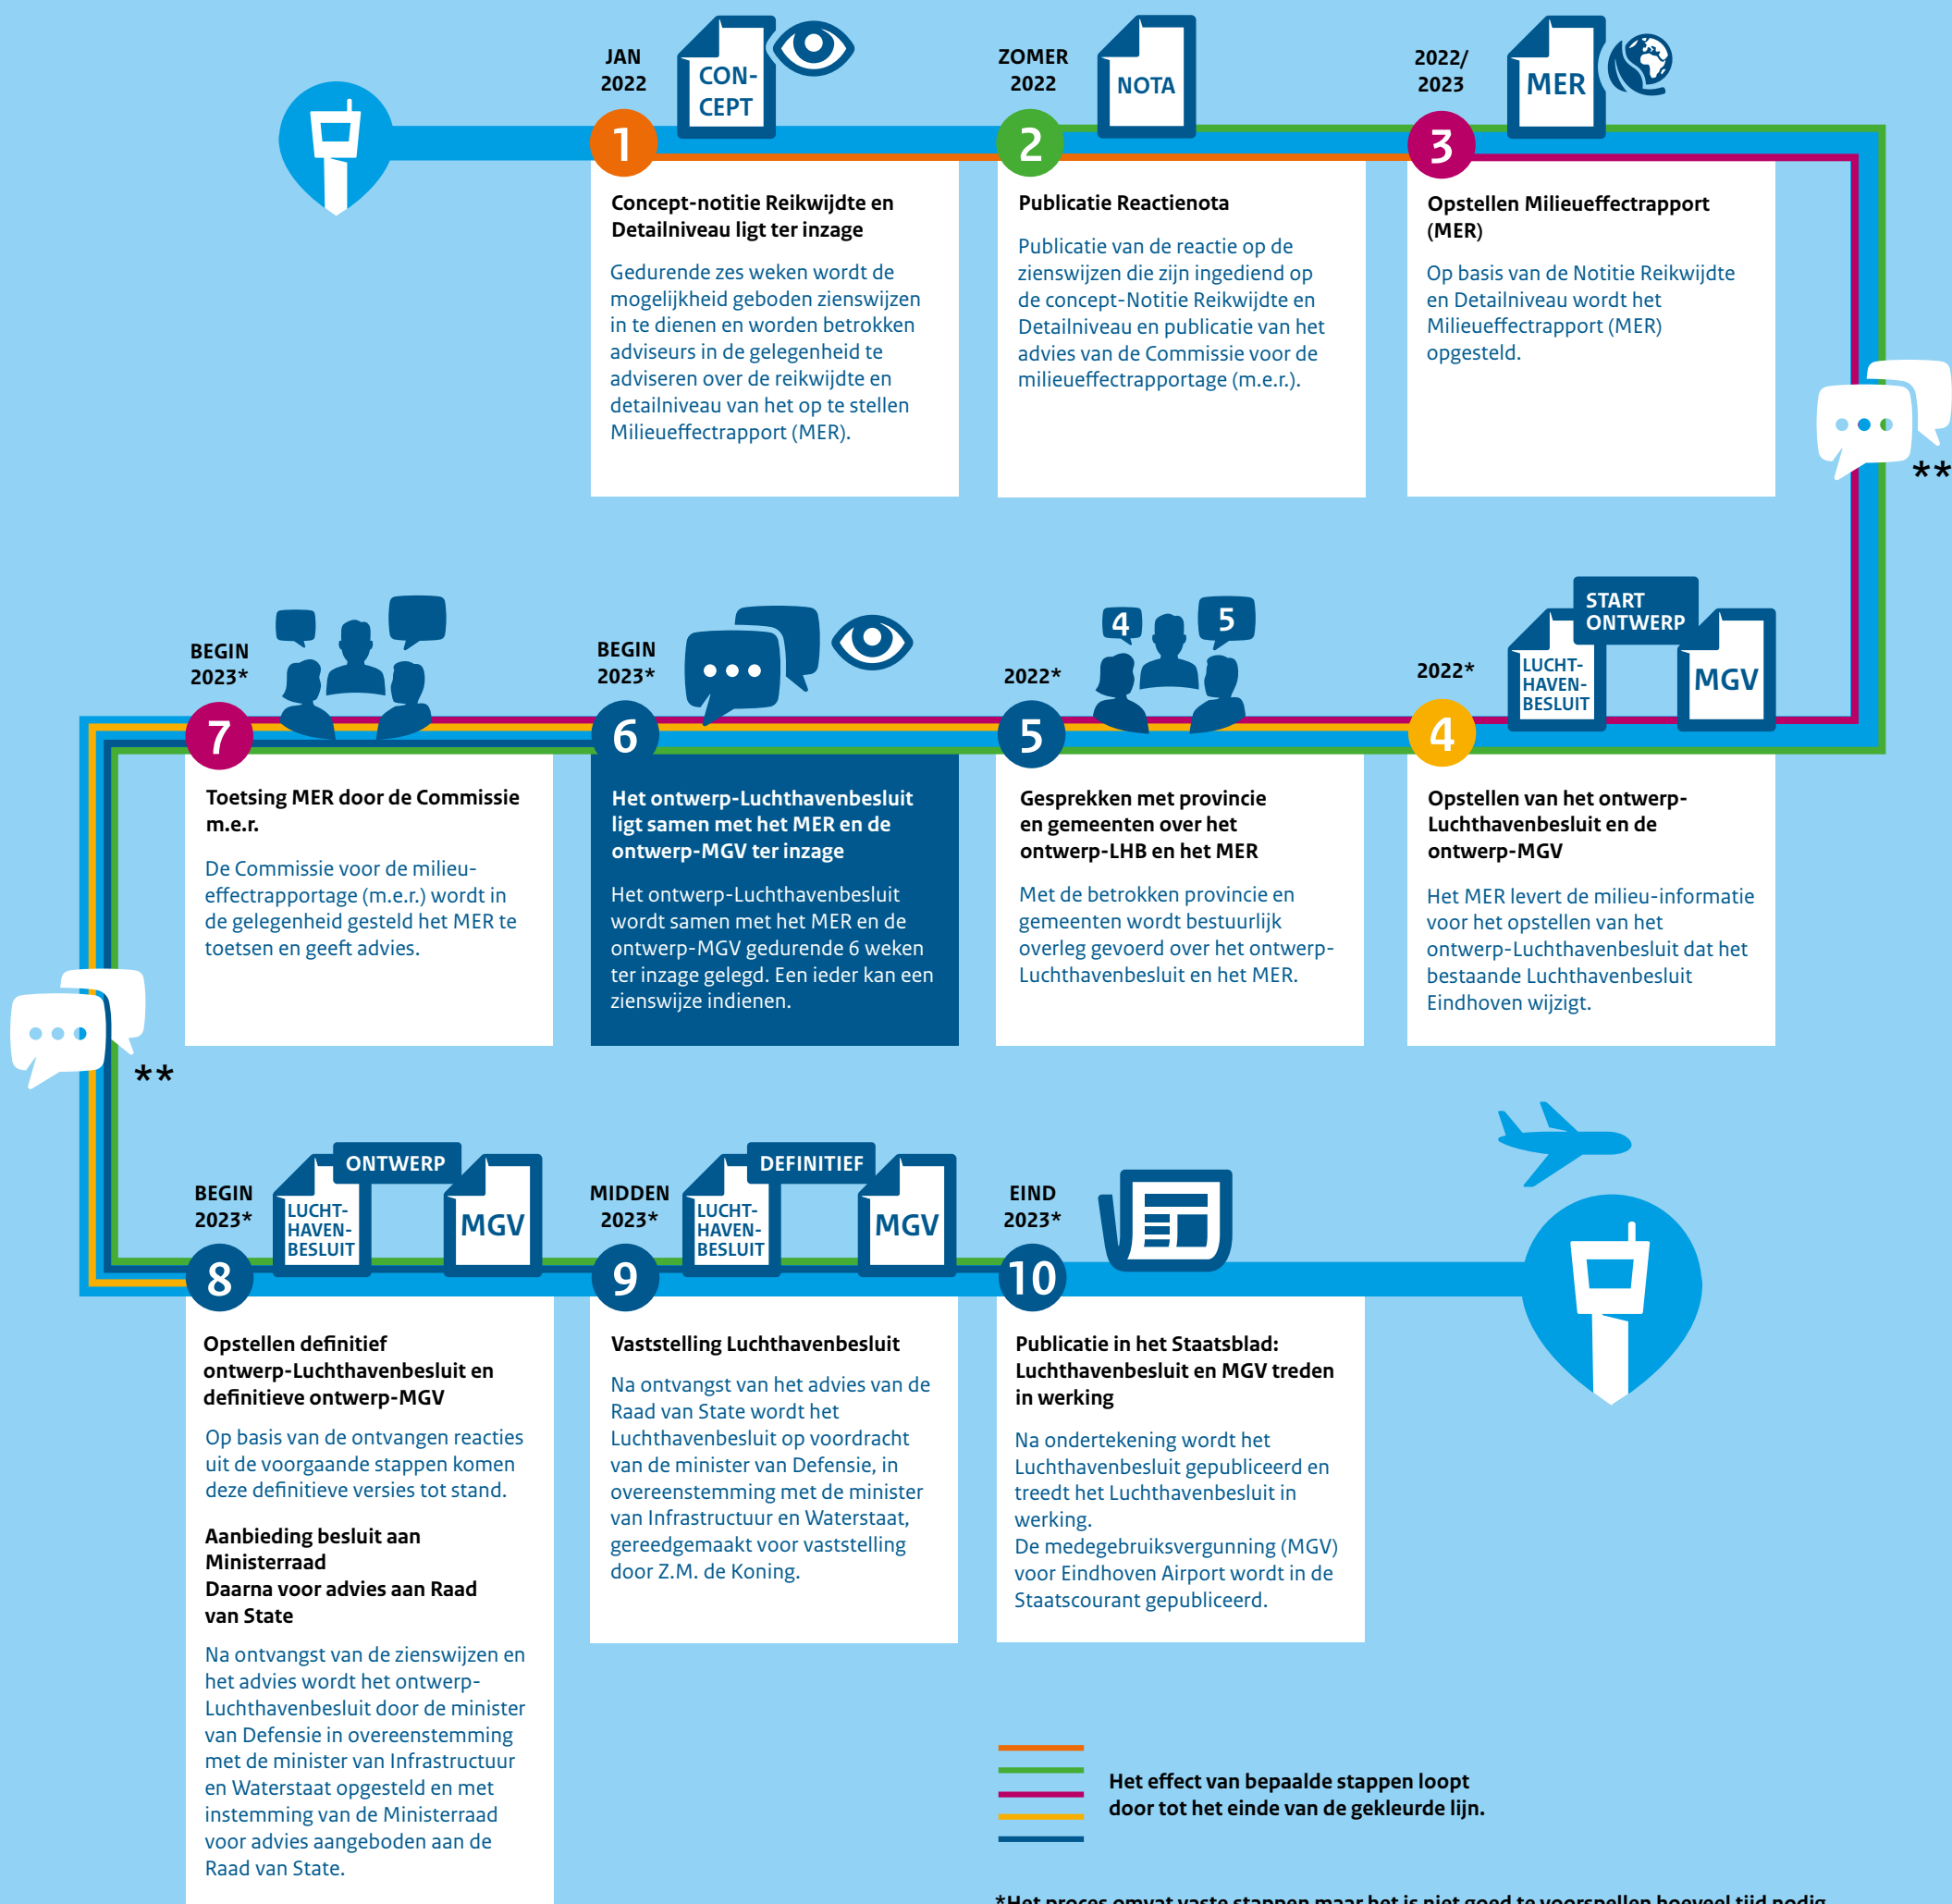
JAN 2022

CON-CEPT

1

Concept-notitie Reikwijdte en Detailniveau ligt ter inzage

Gedurende zes weken wordt de mogelijkheid geboden zienswijzen in te dienen en worden betrokken adviseurs in de gelegenheid te adviseren over de reikwijdte en detailniveau van het op te stellen Milieueffectrapport (MER).

ZOMER 2022

NOTA

2

Publicatie Reactienota

Publicatie van de reactie op de zienswijzen die zijn ingediend op de concept-Notitie Reikwijdte en Detailniveau en publicatie van het advies van de Commissie voor de milieueffectrapportage (m.e.r.).

2022/ 2023

MER

3

Opstellen Milieueffectrapport (MER)

Op basis van de Notitie Reikwijdte en Detailniveau wordt het Milieueffectrapport (MER) opgesteld.

**

BEGIN 2023*

7

Toetsing MER door de Commissie m.e.r.

De Commissie voor de milieu-effectrapportage (m.e.r.) wordt in de gelegenheid gesteld het MER te toetsen en geeft advies.

BEGIN 2023*

6

Het ontwerp-Luchthavenbesluit ligt samen met het MER en de ontwerp-MGV ter inzage

Het ontwerp-Luchthavenbesluit wordt samen met het MER en de ontwerp-MGV gedurende 6 weken ter inzage gelegd. Een ieder kan een zienswijze indienen.

4 5

2022*

5

Gesprekken met provincie en gemeenten over het ontwerp-LHB en het MER

Met de betrokken provincie en gemeenten wordt bestuurlijk overleg gevoerd over het ontwerp-Luchthavenbesluit en het MER.

START ONTWERP

LUCHT-HAVEN-BESLUIT

MGV

2022*

4

Opstellen van het ontwerp-Luchthavenbesluit en de ontwerp-MGV

Het MER levert de milieu-informatie voor het opstellen van het ontwerp-Luchthavenbesluit dat het bestaande Luchthavenbesluit Eindhoven wijzigt.

**

BEGIN 2023*

ONTWERP

LUCHT-HAVEN-BESLUIT

MGV

8

Opstellen definitief ontwerp-Luchthavenbesluit en definitieve ontwerp-MGV

Op basis van de ontvangen reacties uit de voorgaande stappen komen deze definitieve versies tot stand.

Aanbieding besluit aan Ministerraad
Daarna voor advies aan Raad van State

Na ontvangst van de zienswijzen en het advies wordt het ontwerp-Luchthavenbesluit door de minister van Defensie in overeenstemming met de minister van Infrastructuur en Waterstaat opgesteld en met instemming van de Ministerraad voor advies aangeboden aan de Raad van State.

MIDDEN 2023*

DEFINITIEF

LUCHT-HAVEN-BESLUIT

MGV

9

Vaststelling Luchthavenbesluit

Na ontvangst van het advies van de Raad van State wordt het Luchthavenbesluit op voordracht van de minister van Defensie, in overeenstemming met de minister van Infrastructuur en Waterstaat, gereedgemaakt voor vaststelling door Z.M. de Koning.

EIND 2023*

10

Publicatie in het Staatsblad: Luchthavenbesluit en MGV treden in werking

Na ondertekening wordt het Luchthavenbesluit gepubliceerd en treedt het Luchthavenbesluit in werking.
De medegebruiksvergunning (MGV) voor Eindhoven Airport wordt in de Staatscourant gepubliceerd.

Het effect van bepaalde stappen loopt door tot het einde van de gekleurde lijn.

*Het proces omvat vaste stappen maar het is niet goed te voorspellen hoeveel tijd nodig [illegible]